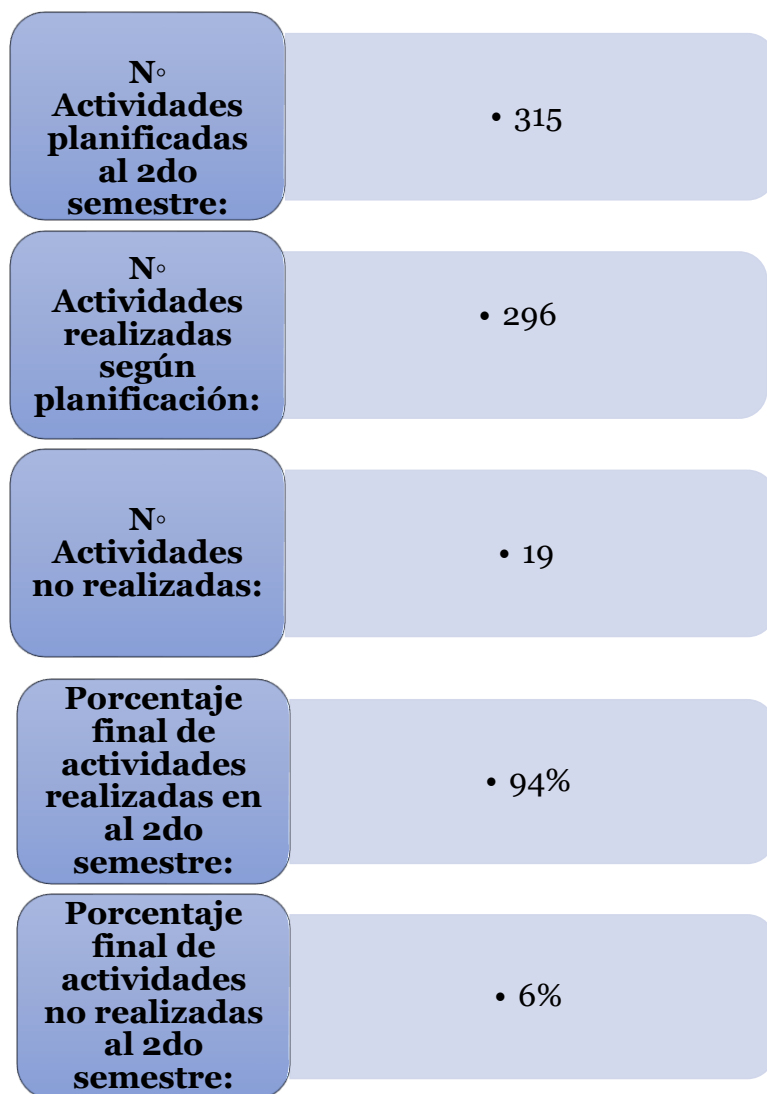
N◦ Actividades planificadas al 2do semestre:

• 315

N◦ Actividades realizadas según planificación:

• 296

N◦ Actividades no realizadas:

• 19

Porcentaje final de actividades realizadas en al 2do semestre:

• 94%

Porcentaje final de actividades no realizadas al 2do semestre:

• 6%